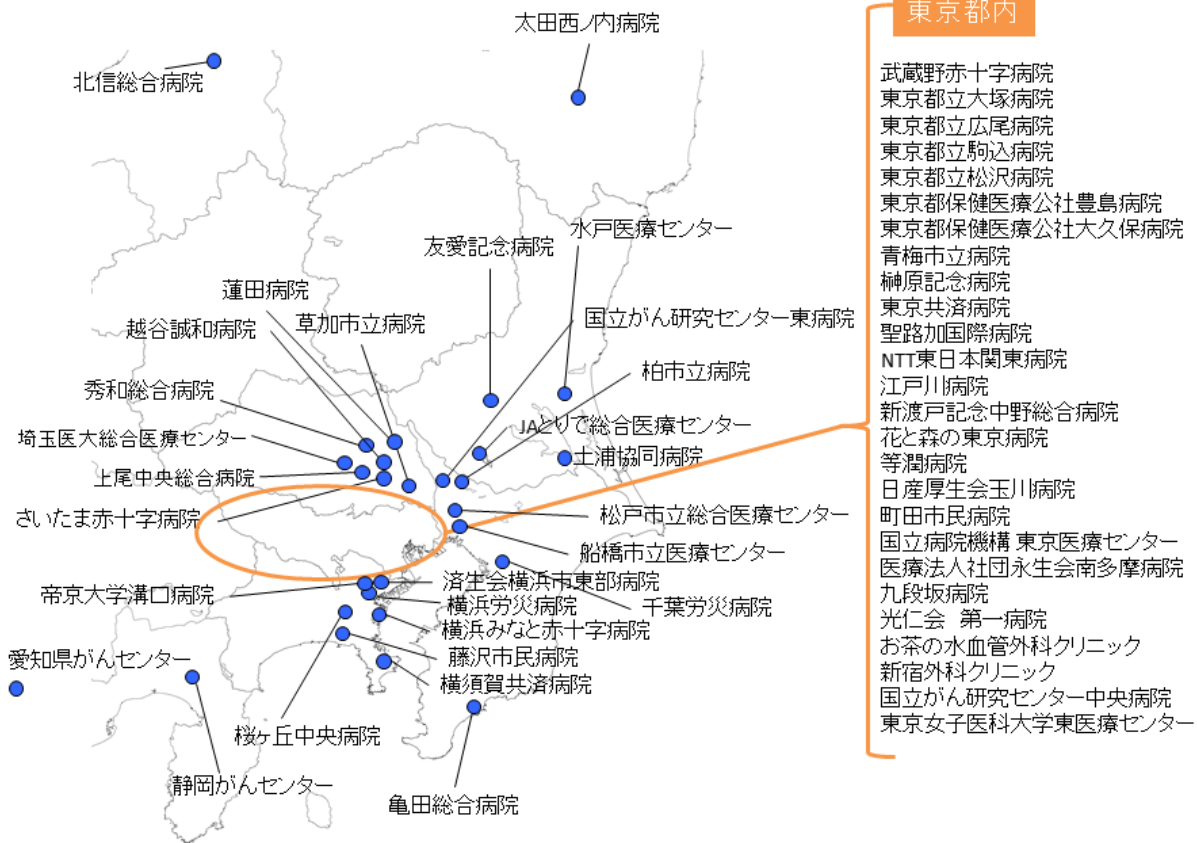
太田西ノ内病院

北信総合病院

水戸医療センター

友愛記念病院

蓮田病院

草加市立病院

越谷誠和病院

国立がん研究センター東病院

柏市立病院

秀和総合病院

JAとりで総合医療センター

埼玉医大総合医療センター

土浦協同病院

上尾中央総合病院

さいたま赤十字病院

松戸市立総合医療センター

船橋市立医療センター

済生会横浜市東部病院

帝京大学溝口病院

千葉労災病院

横浜労災病院

横浜みなと赤十字病院

愛知県がんセンター

藤沢市民病院

横須賀共済病院

桜ケ丘中央病院

静岡がんセンター

亀田総合病院

東京都内

武蔵野赤十字病院
東京都立大塚病院
東京都立広尾病院
東京都立駒込病院
東京都立松沢病院
東京都保健医療公社豊島病院
東京都保健医療公社大久保病院
青梅市立病院
榊原記念病院
東京共済病院
聖路加国際病院
NTT東日本関東病院
江戸川病院
新渡戸記念中野総合病院
花と森の東京病院
等潤病院
日産厚生会玉川病院
町田市民病院
国立病院機構 東京医療センター
医療法人社団永生会南多摩病院
九段坂病院
光仁会 第一病院
お茶の水血管外科クリニック
新宿外科クリニック
国立がん研究センター中央病院
東京女子医科大学東医療センター